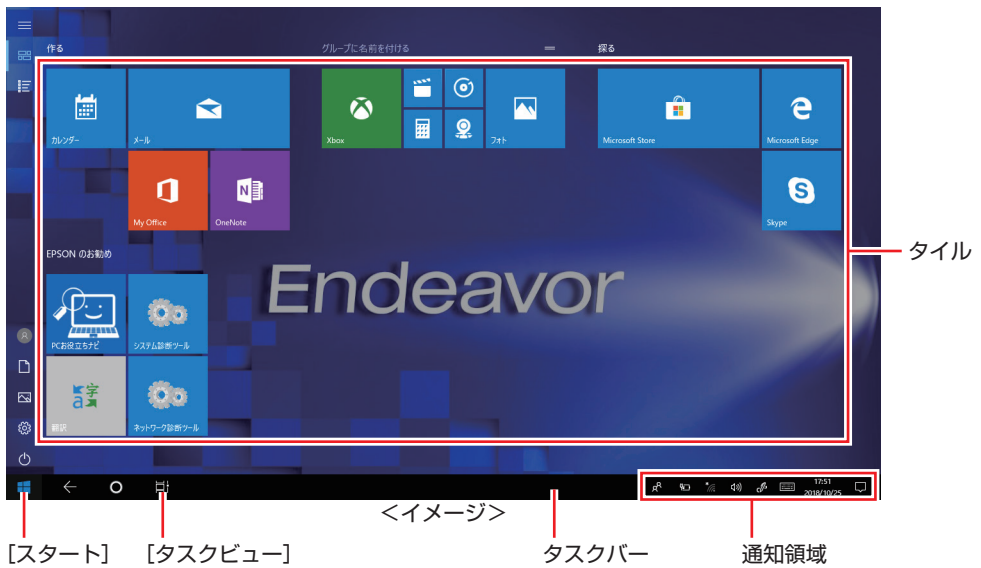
作る

グループに名前を付ける

探る

カレンダー

メール

Xbox

フォト

Microsoft Store

Microsoft Edge

My Office

OneNote

Skype

EPSON のお勧め

PCお役立ちナビ

システム診断ツール

翻訳

ネットワーク診断ツール

Endeavor

タイル

17:51
2018/10/25

<イメージ>

[スタート]

[タスクビュー]

タスクバー

通知領域